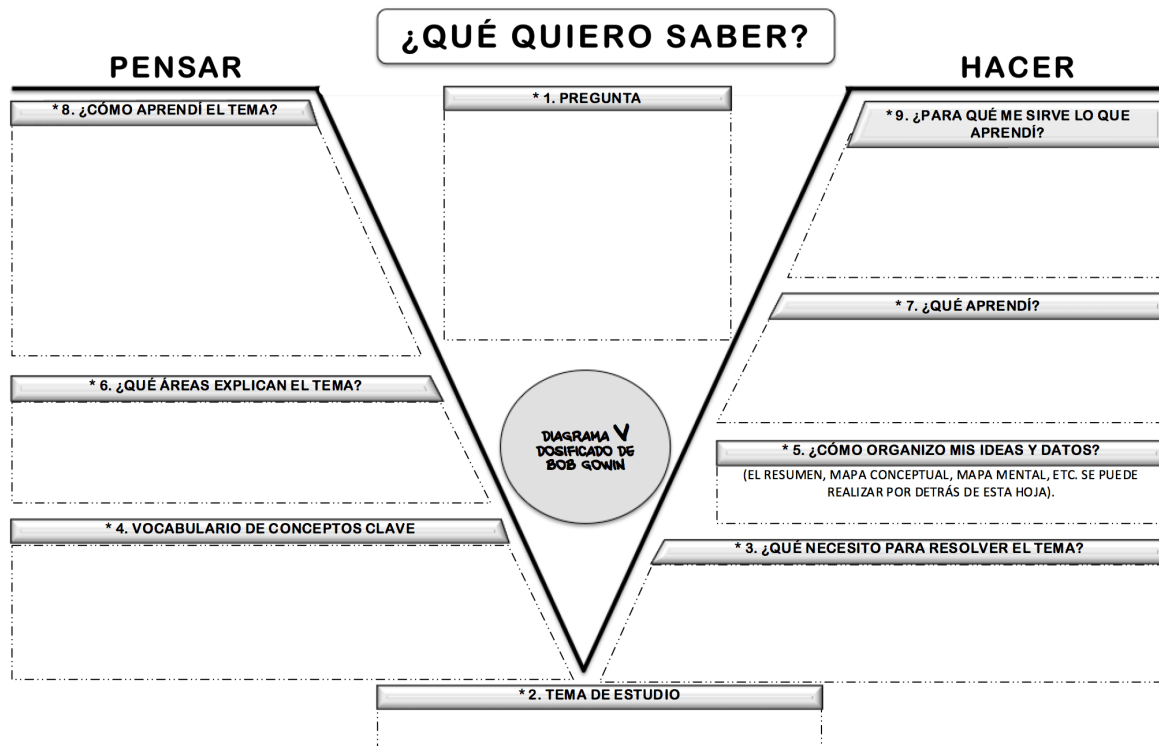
¿QUÉ QUIERO SABER?

PENSAR

HACER

* 8. ¿CÓMO APRENDÍ EL TEMA?

* 1. PREGUNTA

* 9. ¿PARA QUÉ ME SIRVE LO QUE APRENDÍ?

* 7. ¿QUÉ APRENDÍ?

* 6. ¿QUÉ ÁREAS EXPLICAN EL TEMA?

DIAGRAMA V DOSIFICADO DE BOB GOWIN

* 5. ¿CÓMO ORGANIZO MIS IDEAS Y DATOS?

(EL RESUMEN, MAPA CONCEPTUAL, MAPA MENTAL, ETC. SE PUEDE REALIZAR POR DETRÁS DE ESTA HOJA).

* 4. VOCABULARIO DE CONCEPTOS CLAVE

* 3. ¿QUÉ NECESITO PARA RESOLVER EL TEMA?

* 2. TEMA DE ESTUDIO